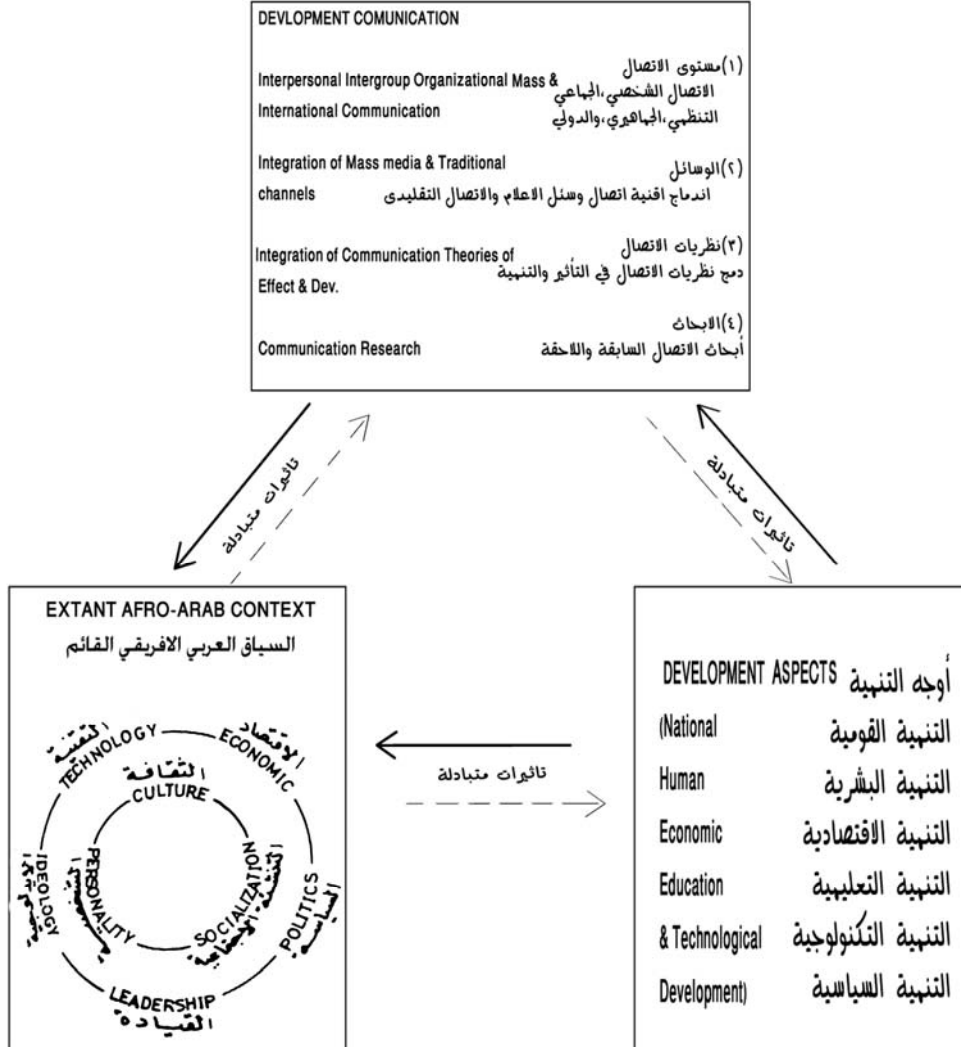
DEVLOPMENT COMUNICATION

(١)مستوى الاتصال
الاتصال الشخصي،الجماعي
التنظمي،الجماهيري،والدولي
Interpersonal Intergroup Organizational Mass & International Communication

(٢)الوسائل
اندماج اقنية اتصال وسئل الاعلام والاتصال التقليدى
Integration of Mass media & Traditional channels

(٣)نظريات الاتصال
دمج نظريات الاتصال في التأثير والتنمية
Integration of Communication Theories of Effect & Dev.

(٤)الابحاث
أبحاث الاتصال السابقة واللاحقة
Communication Research

تاثيرات متبادلة

تاثيرات متبادلة

EXTANT AFRO-ARAB CONTEXT
السياق العربي الافريقي القائم

التقنية TECHNOLOGY
الاقتصاد ECONOMIC
الثقافة CULTURE
PERSONALITY الشخصية
SOCIALIZATION التنشئة الاجتماعية
IDEOLOGY الايديولوجية
POLITICS السياسة
LEADERSHIP القيادة

تاثيرات متبادلة

أوجه التنمية DEVELOPMENT ASPECTS
التنمية القومية (National
التنمية البشرية Human
التنمية الاقتصادية Economic
التنمية التعليمية Education
التنمية التكنولوجية & Technological
التنمية السياسية Development)